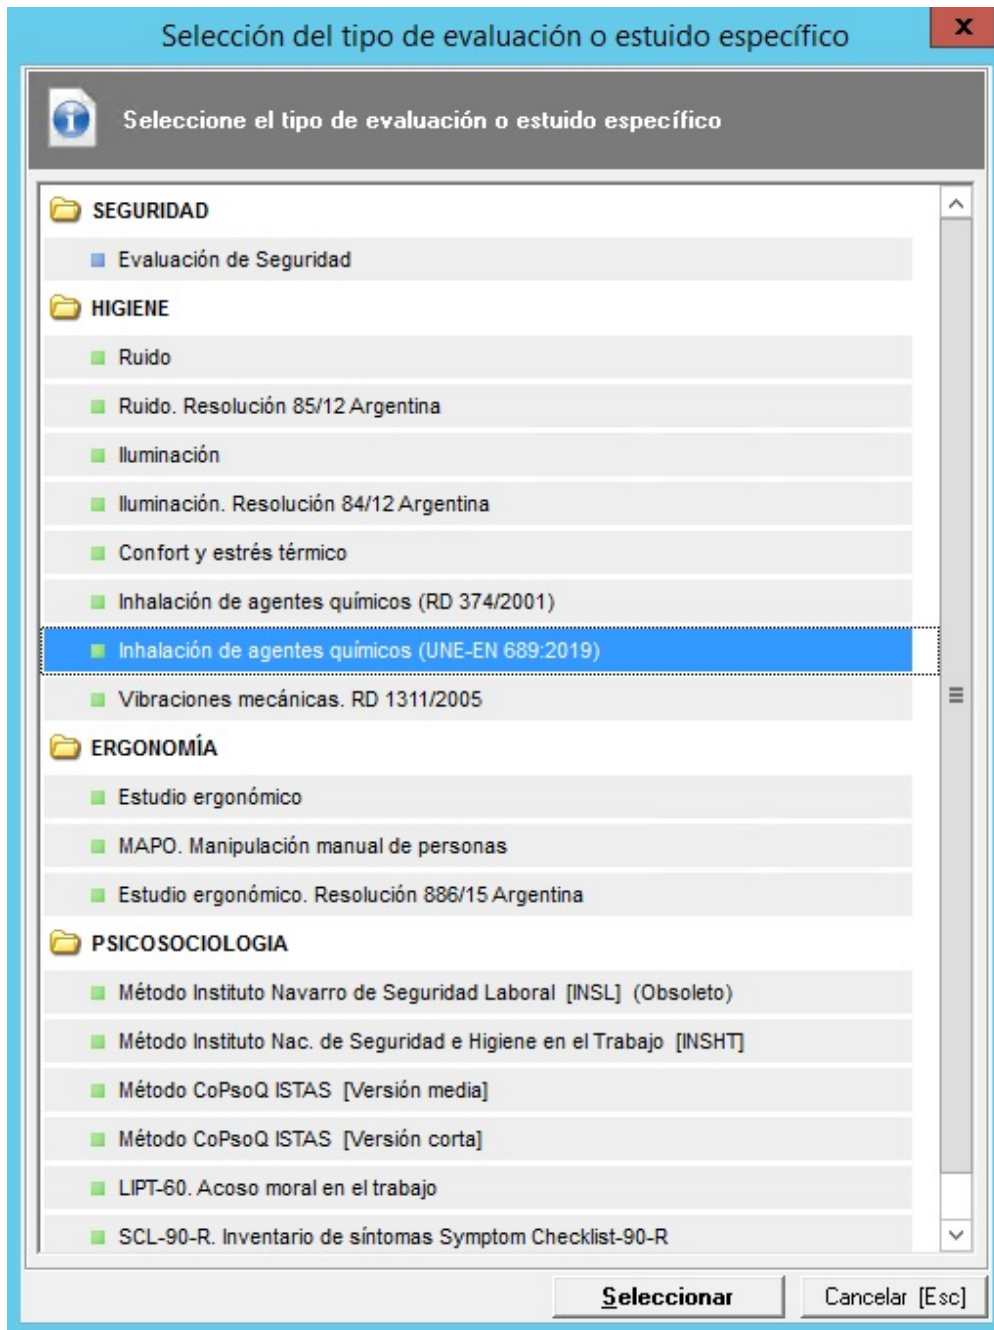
Selección del tipo de evaluación o estuido específico

x

Seleccione el tipo de evaluación o estuido específico

SEGURIDAD

Evaluación de Seguridad

HIGIENE

Ruido

Ruido. Resolución 85/12 Argentina

Iluminación

Iluminación. Resolución 84/12 Argentina

Confort y estrés térmico

Inhalación de agentes químicos (RD 374/2001)

Inhalación de agentes químicos (UNE-EN 689:2019)

Vibraciones mecánicas. RD 1311/2005

ERGONOMÍA

Estudio ergonómico

MAPO. Manipulación manual de personas

Estudio ergonómico. Resolución 886/15 Argentina

PSICOSOCIOLOGIA

Método Instituto Navarro de Seguridad Laboral [INSL] (Obsoleto)

Método Instituto Nac. de Seguridad e Higiene en el Trabajo [INSHT]

Método CoPsoQ ISTAS [Versión media]

Método CoPsoQ ISTAS [Versión corta]

LIPT-60. Acoso moral en el trabajo

SCL-90-R. Inventario de síntomas Symptom Checklist-90-R

Seleccionar

Cancelar [Esc]